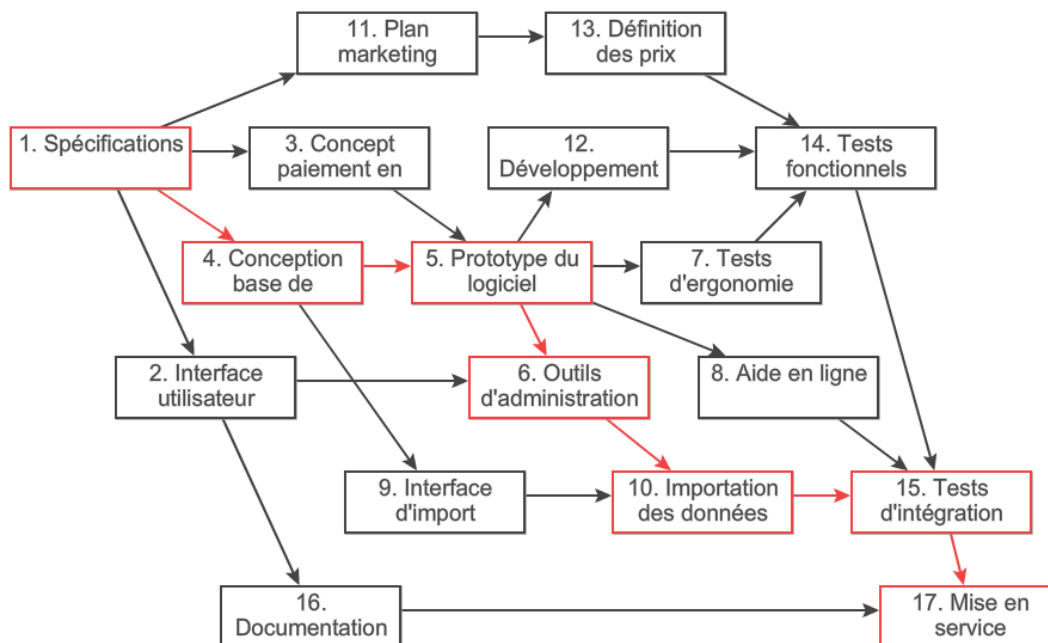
11. Plan marketing

13. Définition des prix

1. Spécifications

3. Concept paiement en

12. Développement

14. Tests fonctionnels

4. Conception base de

5. Prototype du logiciel

7. Tests d'ergonomie

2. Interface utilisateur

6. Outils d'administration

8. Aide en ligne

9. Interface d'import

10. Importation des données

15. Tests d'intégration

16. Documentation

17. Mise en service